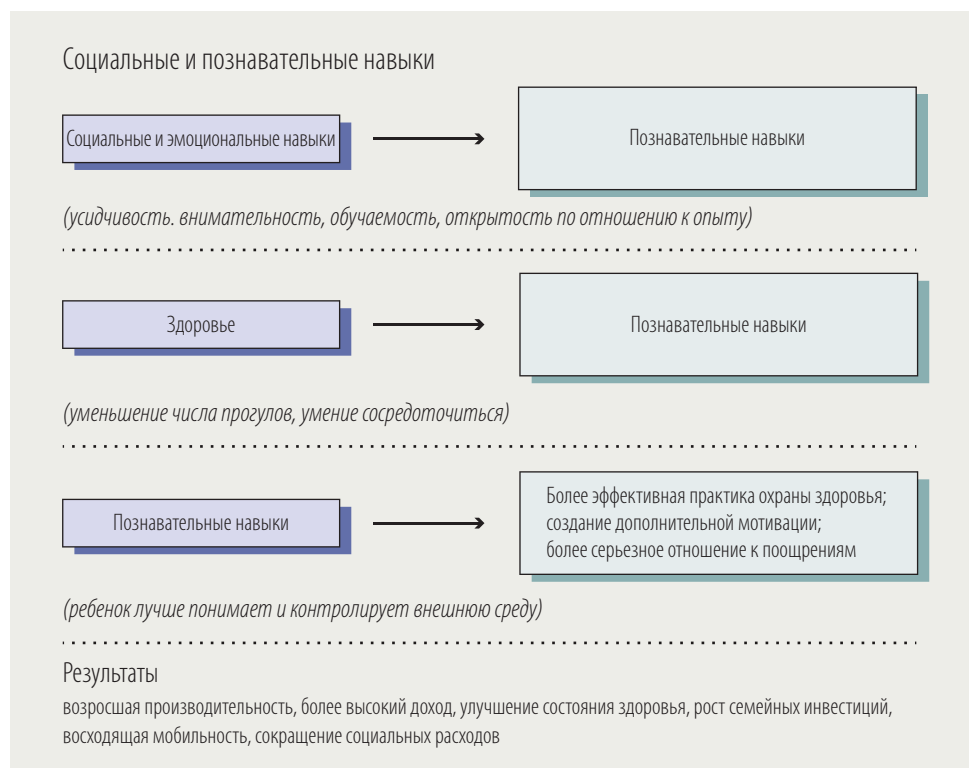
Социальные и познавательные навыки

Социальные и эмоциональные навыки

Познавательные навыки

(усидчивость. внимательность, обучаемость, открытость по отношению к опыту)

Здоровье

Познавательные навыки

(уменьшение числа прогулов, умение сосредоточиться)

Познавательные навыки

Более эффективная практика охраны здоровья; создание дополнительной мотивации; более серьезное отношение к поощрениям

(ребенок лучше понимает и контролирует внешнюю среду)

Результаты

возросшая производительность, более высокий доход, улучшение состояния здоровья, рост семейных инвестиций, восходящая мобильность, сокращение социальных расходов